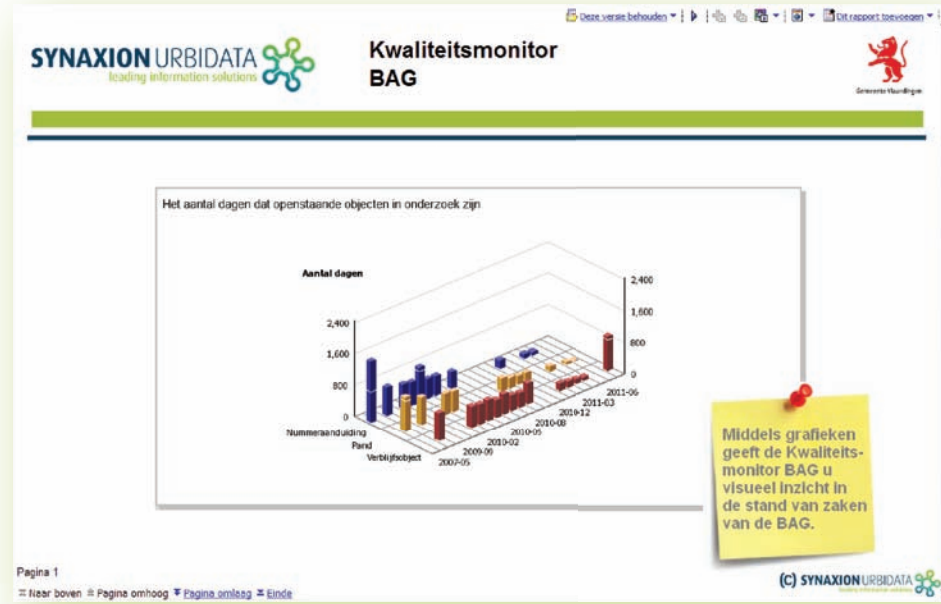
Deze versie behouden ▾ | Dit rapport toevoegen ▾

SYNAXION URBIDATA
leading information solutions

Kwaliteitsmonitor BAG

Gemeente Vlaardingen

Het aantal dagen dat openstaande objecten in onderzoek zijn

Aantal dagen

2,400
1,600
800
0

2,400
1,600
800
0

Nummeraanduiding
Pand
Verblijfsobject

2007-05
2009-09
2010-02
2010-05
2010-08
2010-12
2011-03
2011-06

Middels grafieken geeft de Kwaliteitsmonitor BAG u visueel inzicht in de stand van zaken van de BAG.

Pagina 1

Naar boven  Pagina omhoog  Pagina omlaag  Einde

(C) SYNAXION URBIDATA